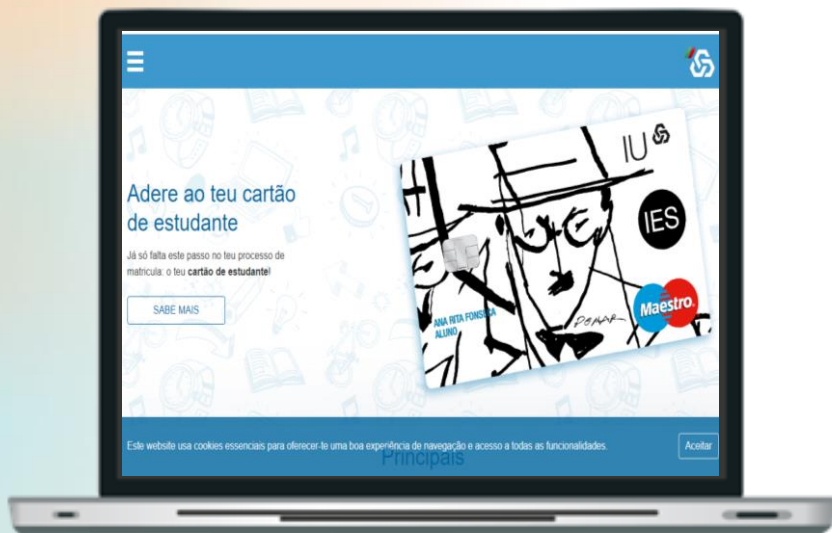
Adere ao teu cartão de estudante

Já só falta este passo no teu processo de matrícula: o teu **cartão de estudante**!

SABE MAIS

IU

IES

ANA RITA FONSECA
ALUNO

Maestro

Este website usa cookies essenciais para oferecer-te uma boa experiência de navegação e acesso a todas as funcionalidades.

Aceitar

Principais